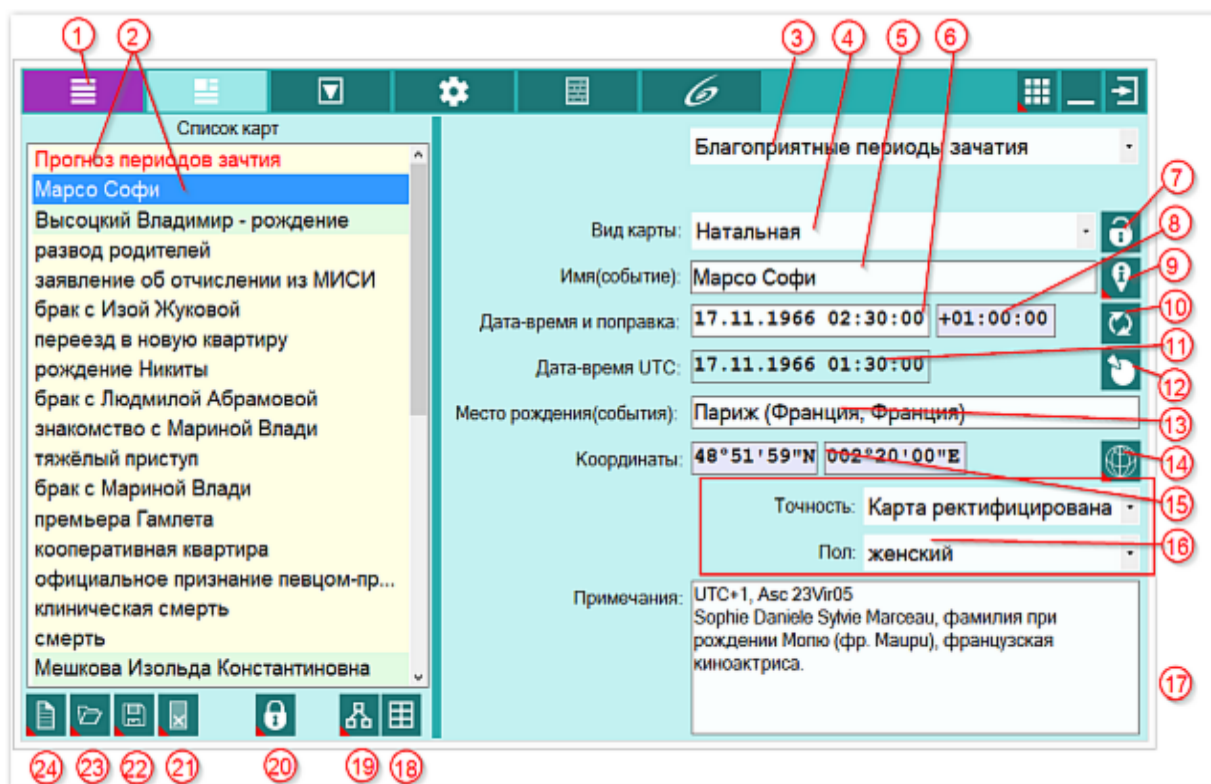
1 2 3 4 5 6

Список карт

Прогноз периодов зачатия
Марсо Софи
Высоцкий Владимир - рождение
развод родителей
заявление об отчислении из МИСИ
брак с Изой Жуковой
переезд в новую квартиру
рождение Никиты
брак с Людмилой Абрамовой
знакомство с Мариной Влади
тяжёлый приступ
брак с Мариной Влади
премьера Гамлета
кооперативная квартира
официальное признание певцом-пр...
клиническая смерть
смерть
Мешкова Изольда Константиновна

Благоприятные периоды зачатия

7

Вид карты: Натальная

8

Имя(событие): Марсо Софи

9

Дата-время и поправка: 17.11.1966 02:30:00 +01:00:00

10

Дата-время UTC: 17.11.1966 01:30:00

11

12

Место рождения(события): Париж (Франция, Франция)

13

Координаты: 48°51'59"N 002°20'00"E

14

15

Точность: Карта ректифицирована

16

Пол: женский

Примечания: UTC+1, Asc 23Vir05
Sophie Daniele Sylvie Marceau, фамилия при рождении Мопю (фр. Maupu), французская киноактриса.

17

24 23 22 21 20 19 18